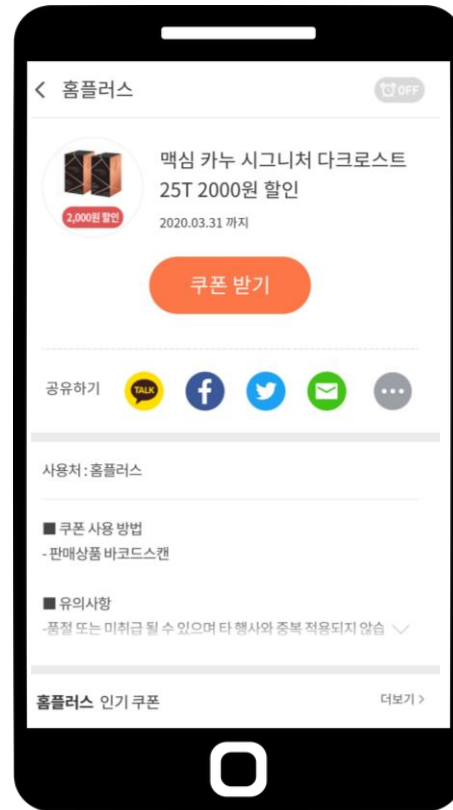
< 홈플러스

OFF

2,000원 할인

맥심 카누 시그니처 다크로스트 25T 2000원 할인

2020.03.31 까지

쿠폰 받기

공유하기

TALK

사용처 : 홈플러스

■ 쿠폰 사용 방법
- 판매상품 바코드스캔

■ 유의사항
-품절 또는 미취급 될 수 있으며 타 행사와 중복 적용되지 않음

홈플러스 인기 쿠폰

더보기 >